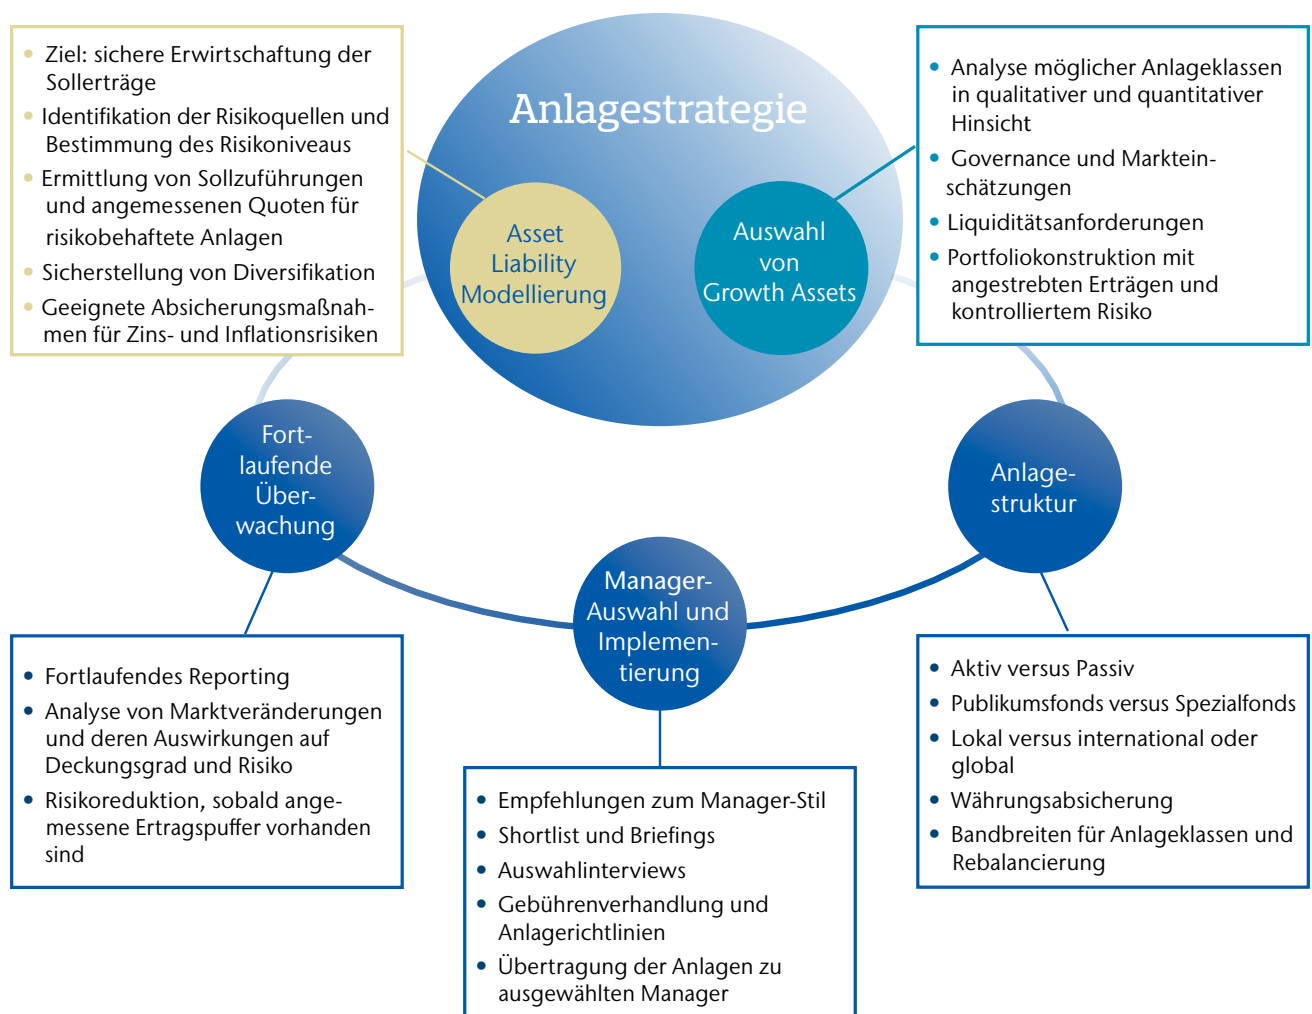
- Ziel: sichere Erwirtschaftung der Sollerträge
- Identifikation der Risikoquellen und Bestimmung des Risikoniveaus
- Ermittlung von Sollzuführungen und angemessenen Quoten für risikobehaftete Anlagen
- Sicherstellung von Diversifikation
- Geeignete Absicherungsmaßnahmen für Zins- und Inflationsrisiken

Anlagestrategie

Asset Liability Modellierung

Auswahl von Growth Assets

- Analyse möglicher Anlageklassen in qualitativer und quantitativer Hinsicht
- Governance und Markteinschätzungen
- Liquiditätsanforderungen
- Portfoliokonstruktion mit angestrebten Erträgen und kontrolliertem Risiko

Fortlaufende Überwachung

Anlagestruktur

Manager-Auswahl und Implementierung

- Fortlaufendes Reporting
- Analyse von Marktveränderungen und deren Auswirkungen auf Deckungsgrad und Risiko
- Risikoreduktion, sobald angemessene Ertragspuffer vorhanden sind

- Empfehlungen zum Manager-Stil
- Shortlist und Briefings
- Auswahlinterviews
- Gebührenverhandlung und Anlagerichtlinien
- Übertragung der Anlagen zu ausgewählten Manager

- Aktiv versus Passiv
- Publikumsfonds versus Spezialfonds
- Lokal versus international oder global
- Währungsabsicherung
- Bandbreiten für Anlageklassen und Rebalancierung